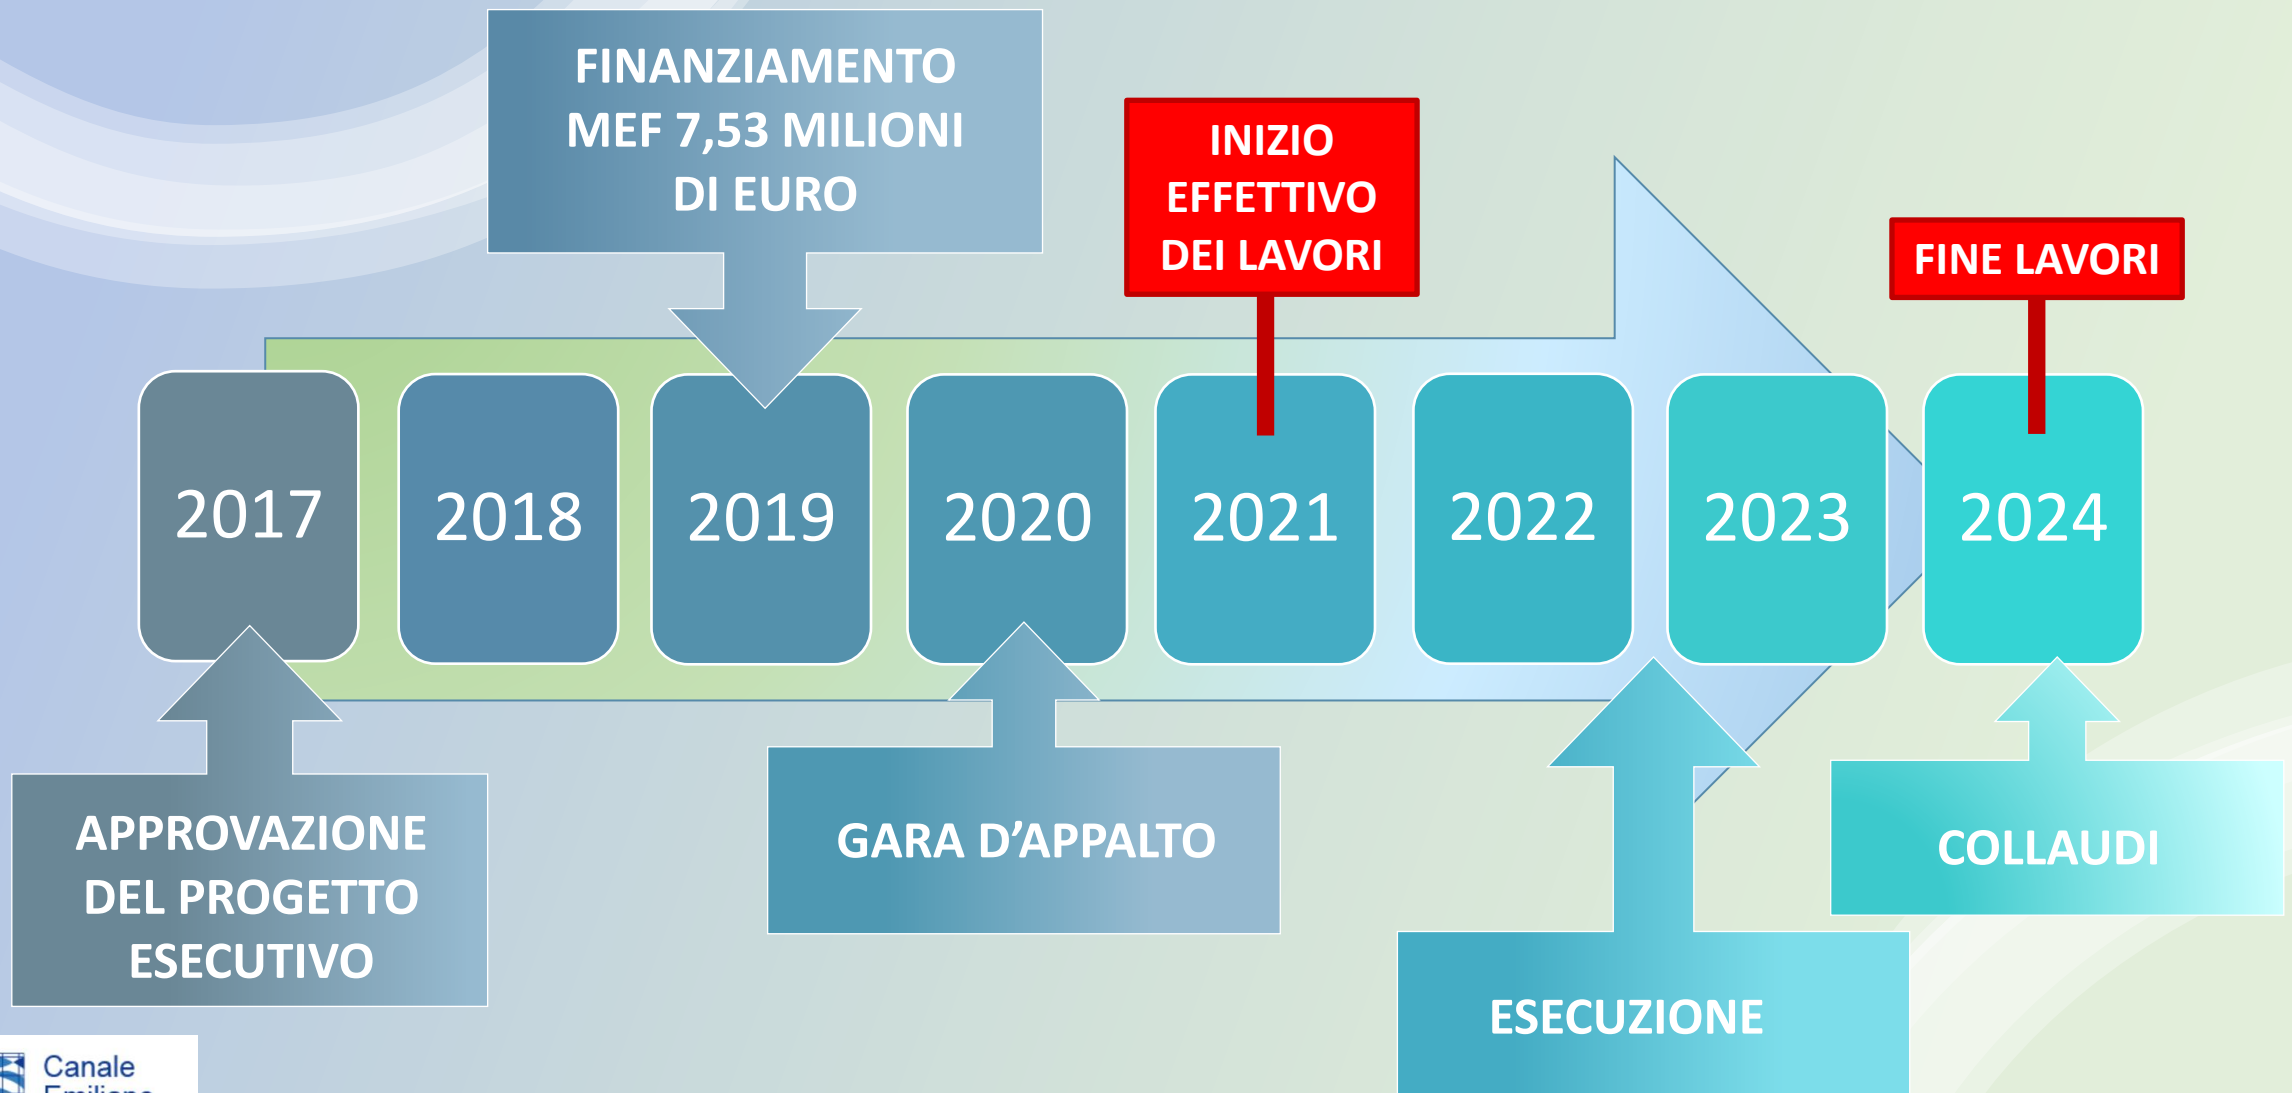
FINANZIAMENTO MEF 7,53 MILIONI DI EURO

INIZIO EFFETTIVO DEI LAVORI

FINE LAVORI

2017

2018

2019

2020

2021

2022

2023

2024

APPROVAZIONE DEL PROGETTO ESECUTIVO

GARA D'APPALTO

ESECUZIONE

COLLAUDI

Canale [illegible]